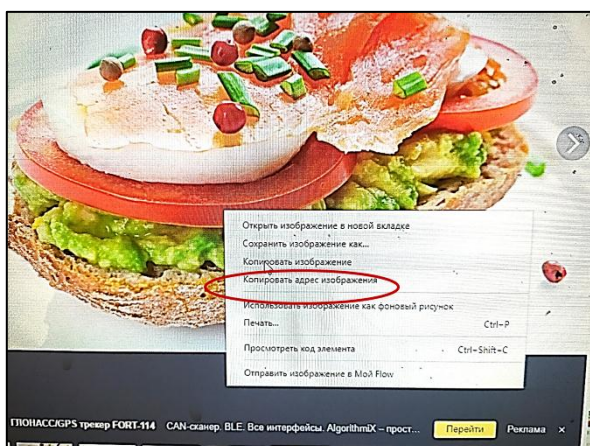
Открыть изображение в новой вкладке
Сохранить изображение как...
Копировать изображение
Копировать адрес изображения
Использовать изображение как фоновый рисунок
Печать... Ctrl+P
Просмотреть код элемента Ctrl+Shift+C
Отправить изображение в Мой Flow

ГЛОНАСС/GPS трекер FORT-114 CAN-сканер, BLE. Все интерфейсы. AlgorithmiX – прост... Перейти Реклама ×